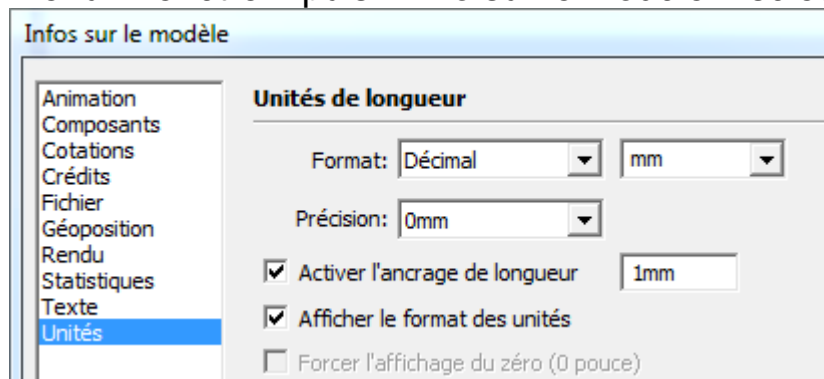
Infos sur le modèle

Animation
Composants
Cotations
Crédits
Fichier
Géoposition
Rendu
Statistiques
Texte
Unités

Unités de longueur

Format: Décimal mm

Précision: 0mm

Activer l'ancrage de longueur 1mm

Afficher le format des unités

Forcer l'affichage du zéro (0 pouce)